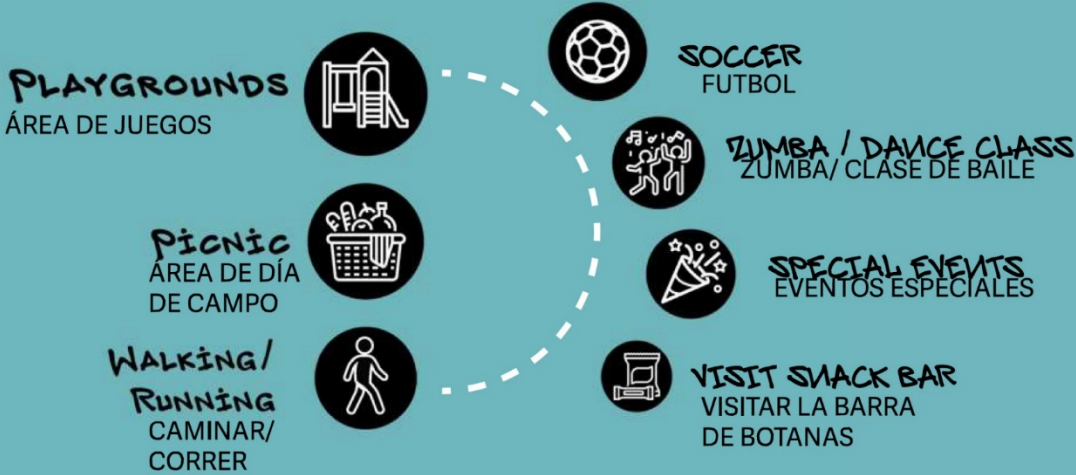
PLAYGROUNDS
ÁREA DE JUEGOS

PICNIC
ÁREA DE DÍA DE CAMPO

WALKING/ RUNNING
CAMINAR/ CORRER

SOCCER
FUTBOL

ZUMBA / DANCE CLASS
ZUMBA/ CLASE DE BAILE

SPECIAL EVENTS
EVENTOS ESPECIALES

VISIT SNACK BAR
VISITAR LA BARRA DE BOTANAS